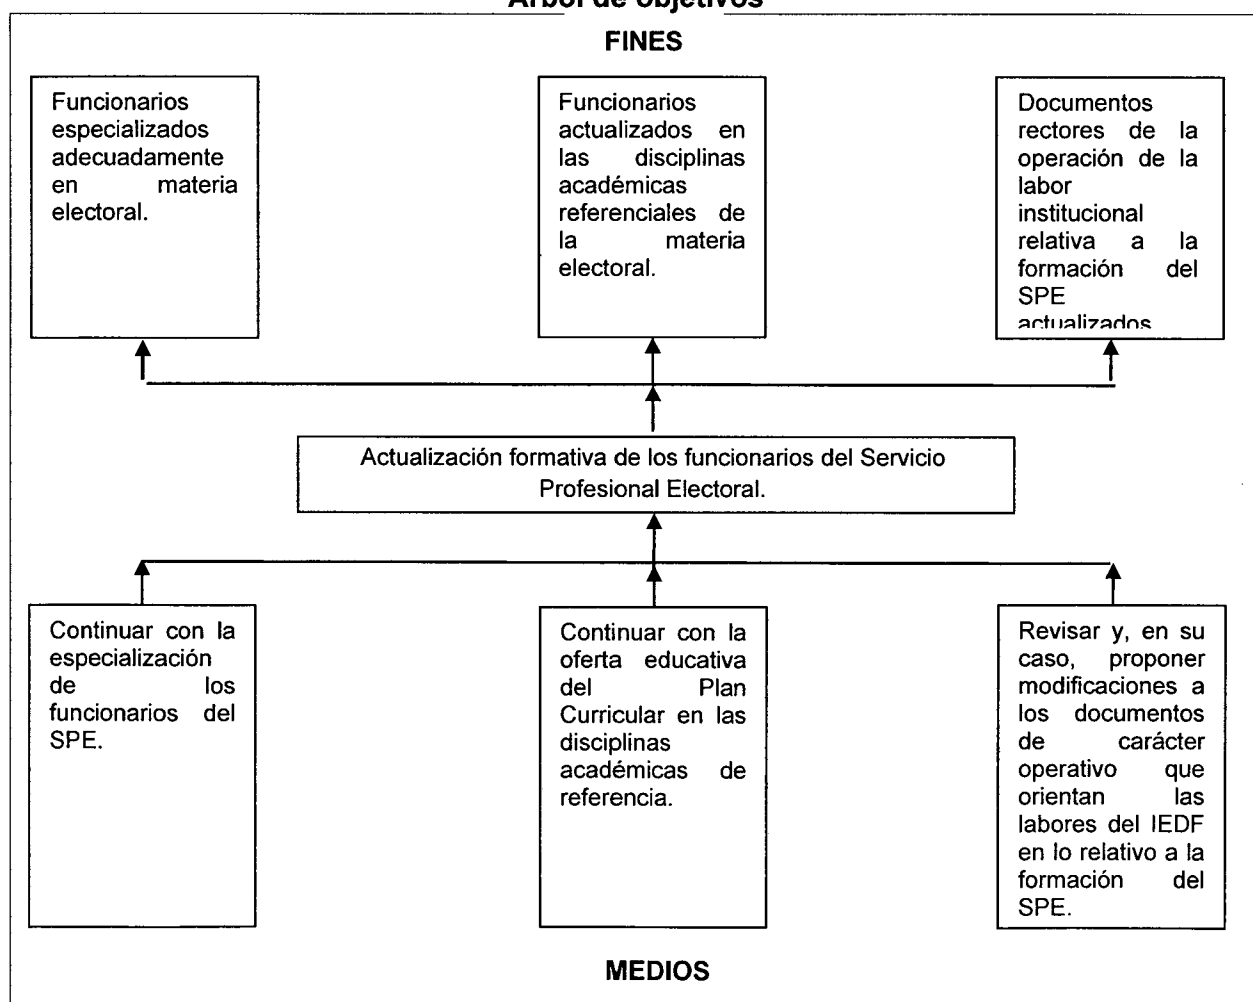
Árbol de objetivos

FINES

Funcionarios especializados adecuadamente en materia electoral.

Funcionarios actualizados en las disciplinas académicas referenciales de la materia electoral.

Documentos rectores de la operación de la labor institucional relativa a la formación del SPE actualizados

Actualización formativa de los funcionarios del Servicio Profesional Electoral.

Continuar con la especialización de los funcionarios del SPE.

Continuar con la oferta educativa del Plan Curricular en las disciplinas académicas de referencia.

Revisar y, en su caso, proponer modificaciones a los documentos de carácter operativo que orientan las labores del IEDF en lo relativo a la formación del SPE.

MEDIOS